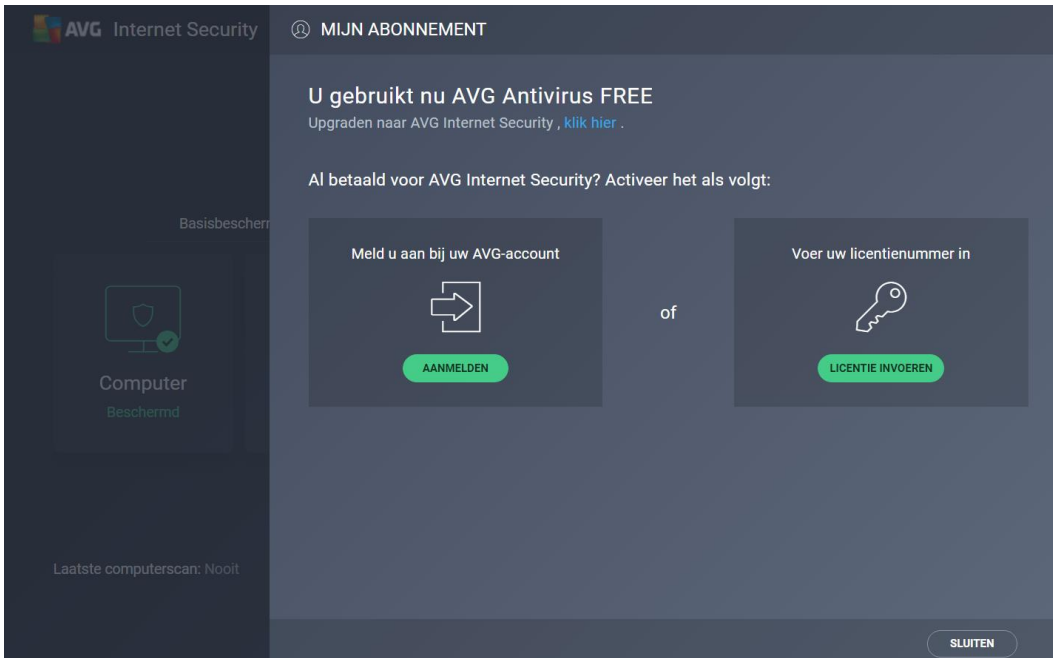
AVG Internet Security

Basisbescherm

Computer
Beschermd

Laatste computerscan: Nooit

MIJN ABONNEMENT

U gebruikt nu AVG Antivirus FREE
Upgraden naar AVG Internet Security , klik hier .

Al betaald voor AVG Internet Security? Activeer het als volgt:

Meld u aan bij uw AVG-account

AANMELDEN

of

Voer uw licentienummer in

LICENTIE INVOEREN

SLUITEN